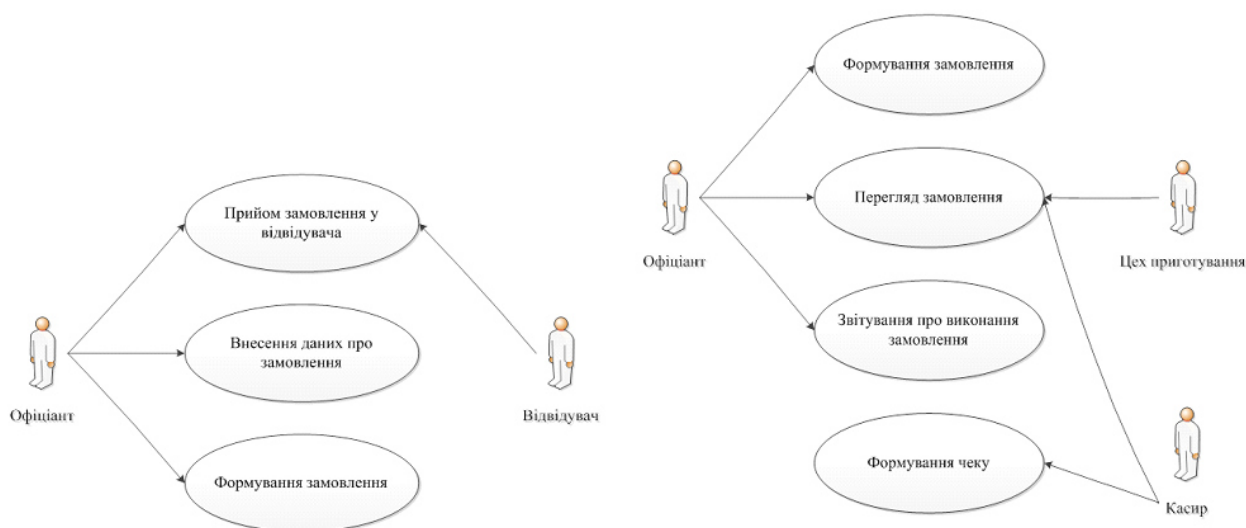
Прийом замовлення у відвідувача

Внесення даних про замовлення

Формування замовлення

Офіціант

Відвідувач

Формування замовлення

Перегляд замовлення

Звітування про виконання замовлення

Формування чеку

Офіціант

Цех приготування

Касир